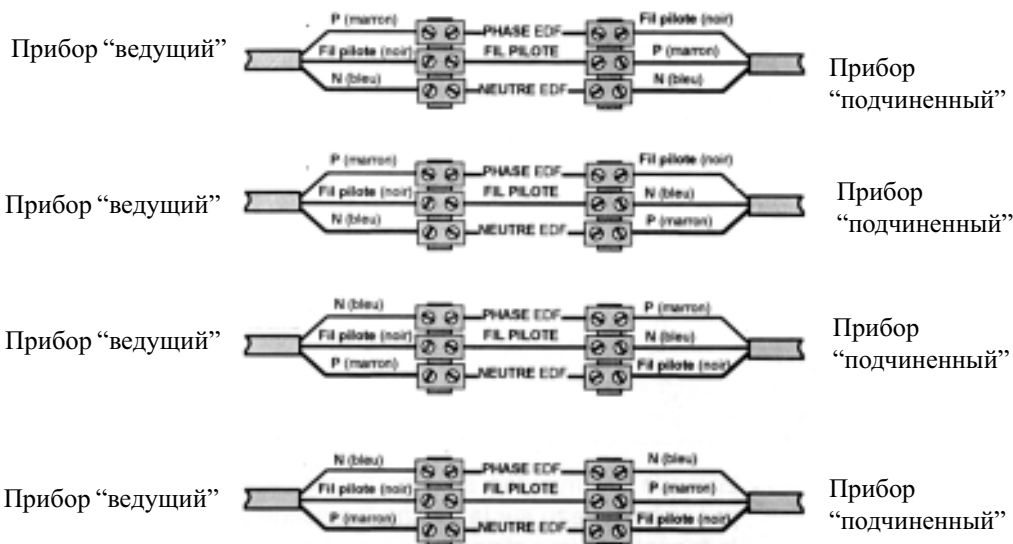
P (marron)
PHASE EDF
Fil pilote (noir)
Прибор “ведущий”
Fil pilote (noir)
FIL PILOTE
P (marron)
N (bleu)
NEUTRE EDF
N (bleu)
Прибор “подчиненный”

P (marron)
PHASE EDF
Fil pilote (noir)
Прибор “ведущий”
Fil pilote (noir)
FIL PILOTE
N (bleu)
N (bleu)
NEUTRE EDF
P (marron)
Прибор “подчиненный”

N (bleu)
PHASE EDF
P (marron)
Прибор “ведущий”
Fil pilote (noir)
FIL PILOTE
N (bleu)
P (marron)
NEUTRE EDF
Fil pilote (noir)
Прибор “подчиненный”

N (bleu)
PHASE EDF
N (bleu)
Прибор “ведущий”
Fil pilote (noir)
FIL PILOTE
P (marron)
P (marron)
NEUTRE EDF
Fil pilote (noir)
Прибор “подчиненный”